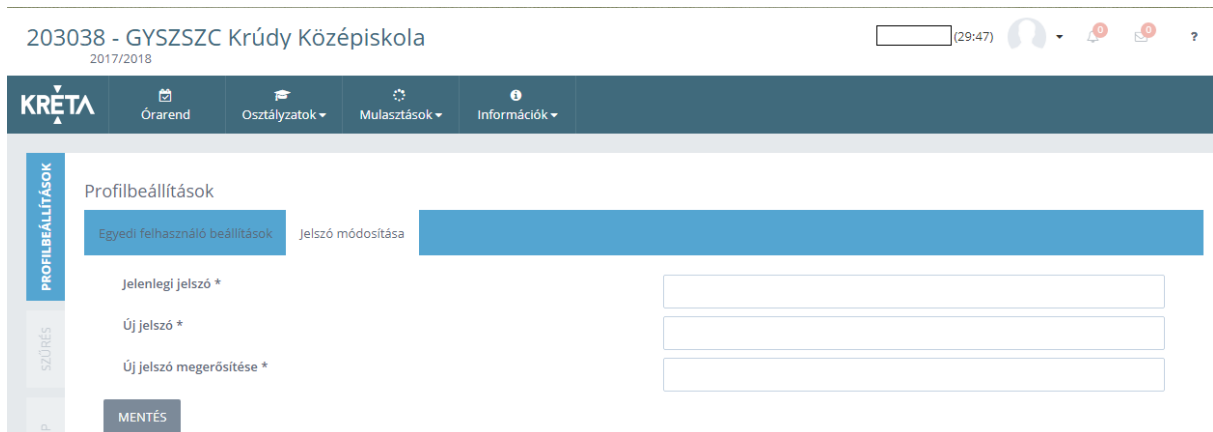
203038 - GYSZSZC Krúdy Középiskola
2017/2018

(29:47) 0 0 ?

KRÉTA
Órarend
Osztályzatok
Mulasztások
Információk

PROFILBEÁLLÍTÁSOK
SZŰRÉS

Profilbeállítások

Egyedi felhasználó beállítások
Jelszó módosítása

Jelenlegi jelszó *
Új jelszó *
Új jelszó megerősítése *

MENTÉS